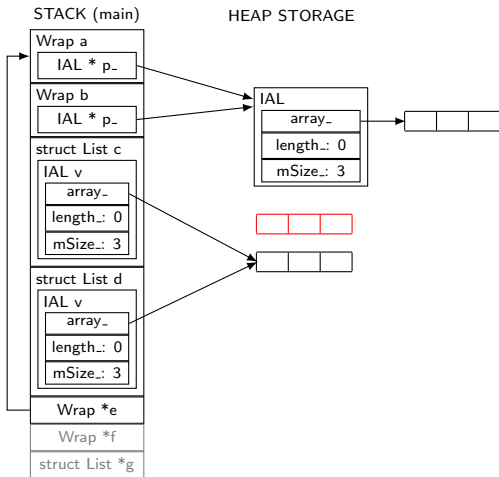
STACK (main)

HEAP STORAGE

Wrap a

IAL * p_

Wrap b

IAL * p_

struct List c

IAL v

array_

length_: 0

mSize_: 3

struct List d

IAL v

array_

length_: 0

mSize_: 3

Wrap *e

Wrap *f

struct List *g

IAL

array_

length_: 0

mSize_: 3